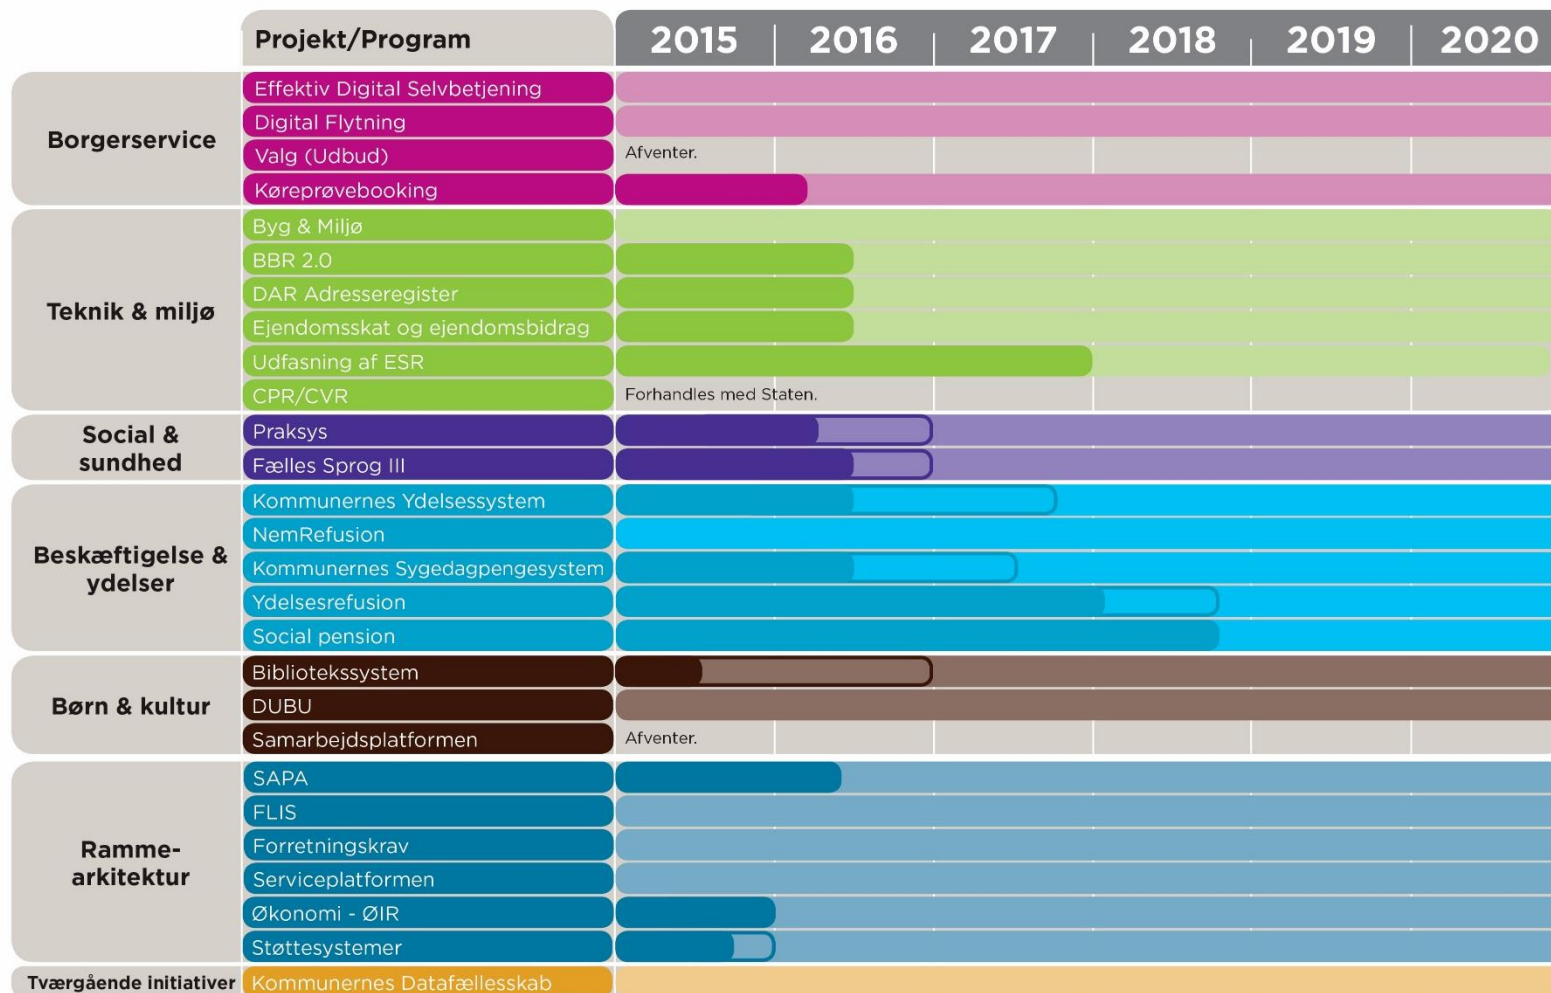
| | Projekt/Program | 2015 | 2016 | 2017 | 2018 | 2019 | 2020 |
|---|---|---|---|---|---|---|---|
| Borgerservice | Effektiv Digital Selvbetjening | | | | | | |
| | Digital Flytning | | | | | | |
| | Valg (Udbud) | Afventer. | | | | | |
| | Køreprøvebooking | | | | | | |
| Teknik & miljø | Byg & Miljø | | | | | | |
| | BBR 2.0 | | | | | | |
| | DAR Adresseregister | | | | | | |
| | Ejendomsskat og ejendomsbidrag | | | | | | |
| | Udfasning af ESR | | | | | | |
| | CPR/CVR | Forhandles med Staten. | | | | | |
| Social & sundhed | Praksys | | | | | | |
| | Fælles Sprog III | | | | | | |
| Beskæftigelse & ydelser | Kommunernes Ydelsessystem | | | | | | |
| | NemRefusion | | | | | | |
| | Kommunernes Sygedagpengesystem | | | | | | |
| | Ydelsesrefusion | | | | | | |
| | Social pension | | | | | | |
| Børn & kultur | Bibliotekssystem | | | | | | |
| | DUBU | | | | | | |
| | Samarbejdsplatformen | Afventer. | | | | | |
| Ramme-arkitektur | SAPA | | | | | | |
| | FLIS | | | | | | |
| | Forretningskrav | | | | | | |
| | Serviceplatformen | | | | | | |
| | Økonomi - ØIR | | | | | | |
| | Støttesystemer | | | | | | |
| Tværgående initiativer | Kommunernes Datafællesskab | | | | | | |